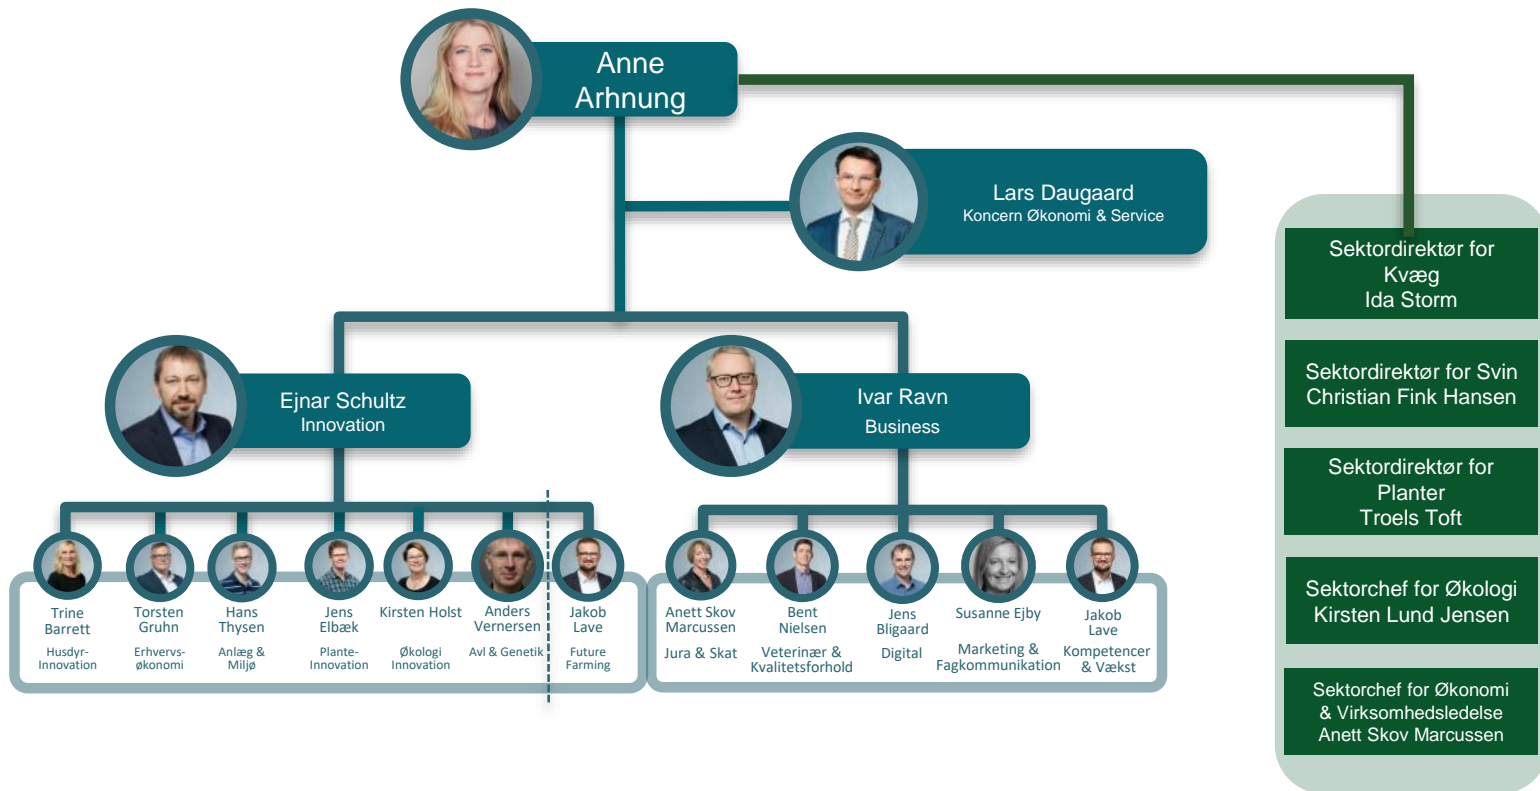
Anne Arhnung

Lars Daugaard
Koncern Økonomi & Service

Ejnar Schultz
Innovation

Ivar Ravn
Business

Trine Barrett
Husdyr-Innovation

Torsten Gruhn
Erhvervs-økonomi

Hans Thysen
Anlæg & Miljø

Jens Elbæk
Plante-Innovation

Kirsten Holst
Økologi Innovation

Anders Vernersen
Avl & Genetik

Jakob Lave
Future Farming

Anett Skov Marcussen
Jura & Skat

Bent Nielsen
Veterinær & Kvalitetsforhold

Jens Bligaard
Digital

Susanne Ejby
Marketing & Fagkommunikation

Jakob Lave
Kompetencer & Vækst

Sektordirektør for Kvæg
Ida Storm

Sektordirektør for Svin
Christian Fink Hansen

Sektordirektør for Planter
Troels Toft

Sektorchef for Økologi
Kirsten Lund Jensen

Sektorchef for Økonomi & Virksomhedsledelse
Anett Skov Marcussen